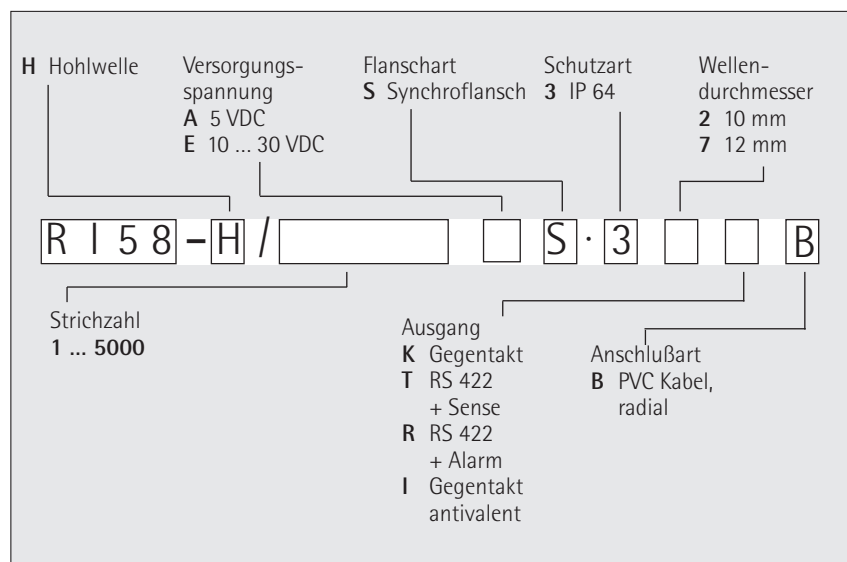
**H** Hohlwelle

Versorgungsspannung
**A** 5 VDC
**E** 10 ... 30 VDC

Flanschart
**S** Synchroflansch

Schutzart
**3** IP 64

Wellendurchmesser
**2** 10 mm
**7** 12 mm

R I 5 8 – H / S · 3 B

Strichzahl
**1 ... 5000**

Ausgang
**K** Gegentakt
**T** RS 422 + Sense
**R** RS 422 + Alarm
**I** Gegentakt antivalent

Anschlußart
**B** PVC Kabel, radial